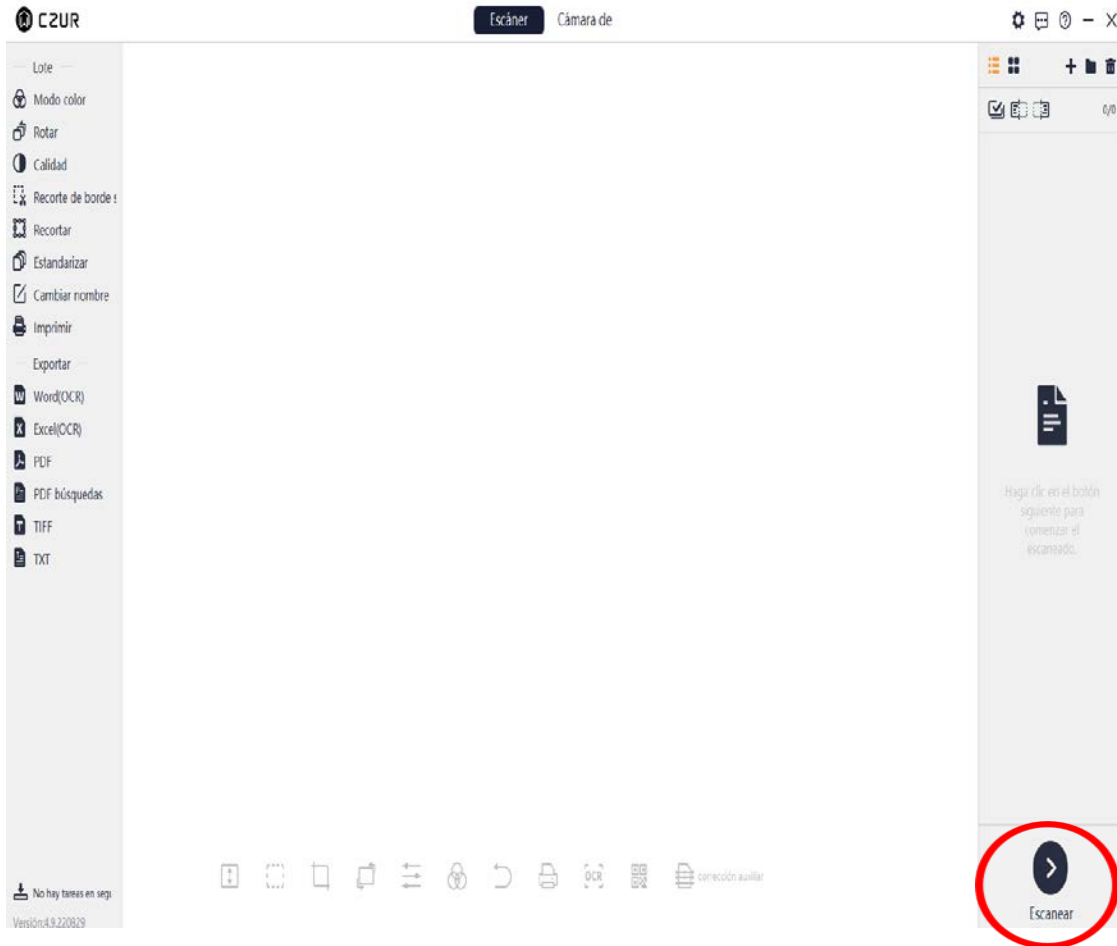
CZUR

Escáner Cámara de

Lote

Modo color

Rotar

Calidad

Recorte de borde s

Recortar

Estandarizar

Cambiar nombre

Imprimir

Exportar

Word(OCR)

Excel(OCR)

PDF

PDF búsquedas

TIFF

TXT

0/0

Haga clic en el botón siguiente para comenzar el escaneado.

OCR

corrección auxiliar

No hay tareas en segu

Versión:4.9.220829

Escanear